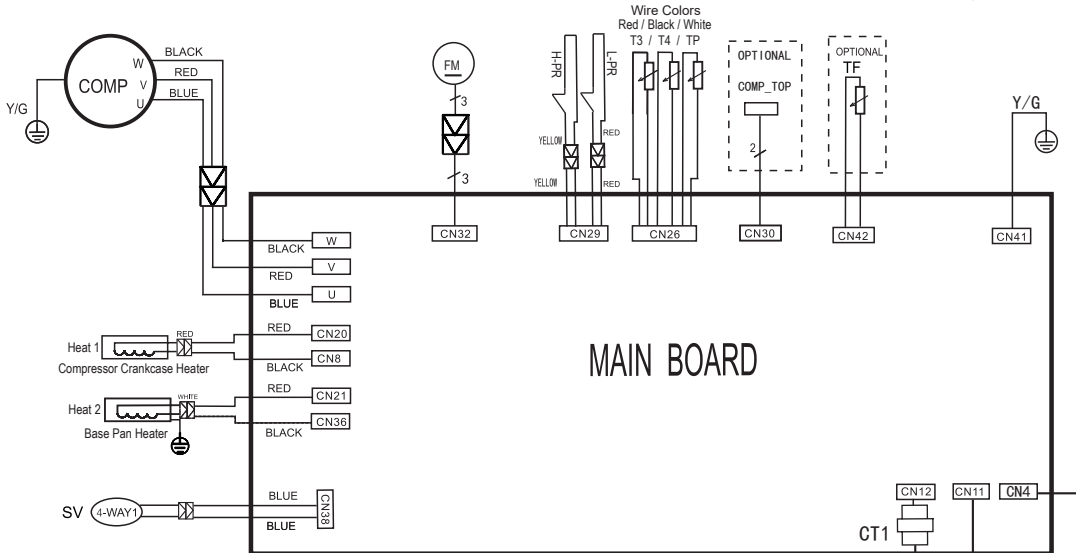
Wire Colors
Red / Black / White
T3 / T4 / TP

COMP
W
V
U
BLACK
RED
BLUE
Y/G

FM
3
3

H-PR
L-PR
YELLOW
RED
YELLOW
RED

OPTIONAL
COMP_TOP
2

OPTIONAL
TF

Y/G

CN32
CN29
CN26
CN30
CN42
CN41

BLACK
W
RED
V
BLUE
U

Heat 1
RED
RED
CN20
BLACK
CN8
Compressor Crankcase Heater

MAIN BOARD

Heat 2
WHITE
RED
CN21
CN36
BLACK
Base Pan Heater

SV
4-WAY1
BLUE
BLUE
CN38

CN12
CN11
CN4
CT1